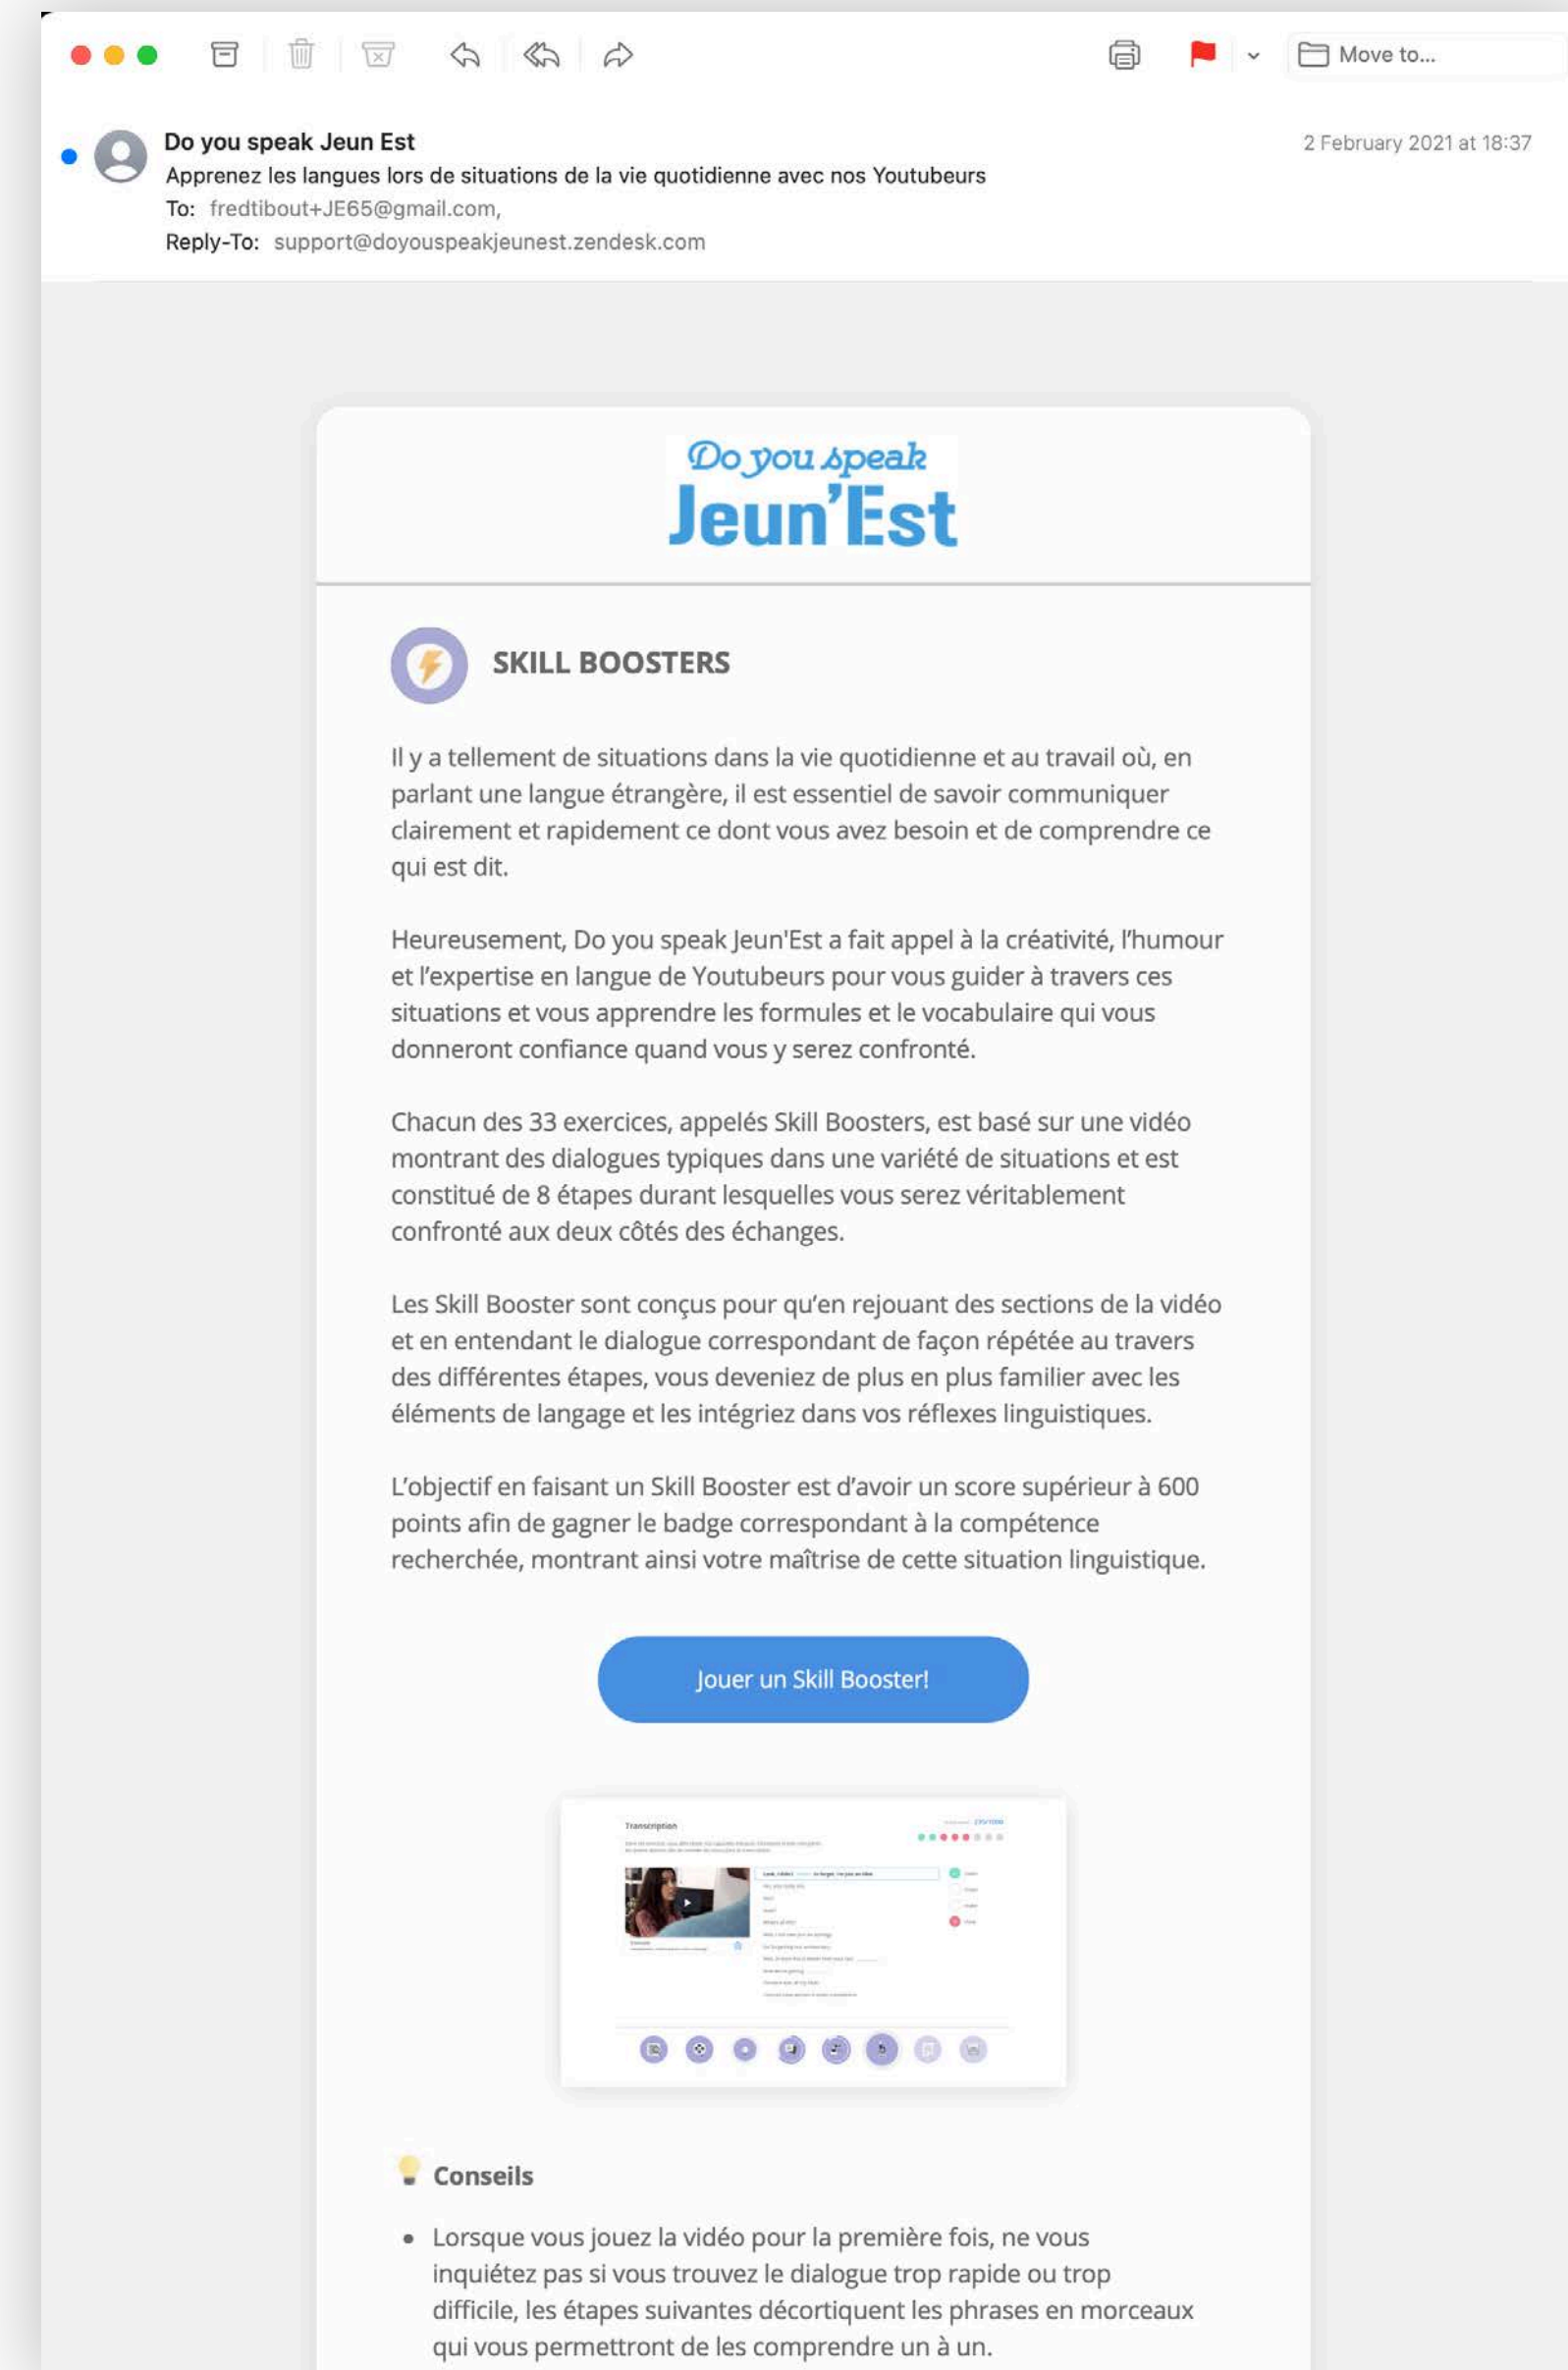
Move to...

Do you speak Jeun Est
Apprenez les langues lors de situations de la vie quotidienne avec nos Youtubeurs
To: fredtibout+JE65@gmail.com,
Reply-To: support@doyouspeakjeunest.zendesk.com

2 February 2021 at 18:37

Do you speak
Jeun'Est

SKILL BOOSTERS

Il y a tellement de situations dans la vie quotidienne et au travail où, en parlant une langue étrangère, il est essentiel de savoir communiquer clairement et rapidement ce dont vous avez besoin et de comprendre ce qui est dit.

Heureusement, Do you speak Jeun'Est a fait appel à la créativité, l'humour et l'expertise en langue de Youtubeurs pour vous guider à travers ces situations et vous apprendre les formules et le vocabulaire qui vous donneront confiance quand vous y serez confronté.

Chacun des 33 exercices, appelés Skill Boosters, est basé sur une vidéo montrant des dialogues typiques dans une variété de situations et est constitué de 8 étapes durant lesquelles vous serez véritablement confronté aux deux côtés des échanges.

Les Skill Booster sont conçus pour qu'en rejouant des sections de la vidéo et en entendant le dialogue correspondant de façon répétée au travers des différentes étapes, vous deveniez de plus en plus familier avec les éléments de langage et les intégriez dans vos réflexes linguistiques.

L'objectif en faisant un Skill Booster est d'avoir un score supérieur à 600 points afin de gagner le badge correspondant à la compétence recherchée, montrant ainsi votre maîtrise de cette situation linguistique.

Jouer un Skill Booster!

Transcription

Conseils

• Lorsque vous jouez la vidéo pour la première fois, ne vous inquiétez pas si vous trouvez le dialogue trop rapide ou trop difficile, les étapes suivantes décortiquent les phrases en morceaux qui vous permettront de les comprendre un à un.